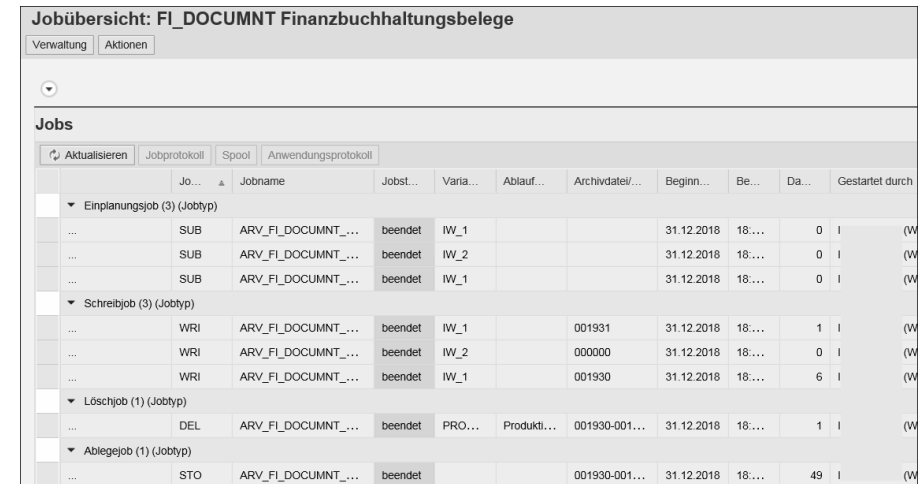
Jobübersicht: FI_DOCUMNT Finanzbuchhaltungsbelege

Verwaltung Aktionen

Jobs

Aktualisieren Jobprotokoll Spool Anwendungsprotokoll

| | Jo... | Jobname | Jobst... | Varia... | Ablauf... | Archivdatei/... | Beginn... | Be... | Da... | Gestartet durch |
|---|---|---|---|---|---|---|---|---|---|---|
| ▾ Einplanungsjob (3) (Jobtyp) | | | | | | | | | | |
| ... | SUB | ARV_FI_DOCUMNT_... | beendet | IW_1 | | | 31.12.2018 | 18:... | 0 | I (W |
| ... | SUB | ARV_FI_DOCUMNT_... | beendet | IW_2 | | | 31.12.2018 | 18:... | 0 | I (W |
| ... | SUB | ARV_FI_DOCUMNT_... | beendet | IW_1 | | | 31.12.2018 | 18:... | 0 | I (W |
| ▾ Schreibjob (3) (Jobtyp) | | | | | | | | | | |
| ... | WRI | ARV_FI_DOCUMNT_... | beendet | IW_1 | | 001931 | 31.12.2018 | 18:... | 1 | I (W |
| ... | WRI | ARV_FI_DOCUMNT_... | beendet | IW_2 | | 000000 | 31.12.2018 | 18:... | 0 | I (W |
| ... | WRI | ARV_FI_DOCUMNT_... | beendet | IW_1 | | 001930 | 31.12.2018 | 18:... | 6 | I (W |
| ▾ Löschjob (1) (Jobtyp) | | | | | | | | | | |
| ... | DEL | ARV_FI_DOCUMNT_... | beendet | PRO... | Produkti... | 001930-001... | 31.12.2018 | 18:... | 1 | I (W |
| ▾ Ablegejob (1) (Jobtyp) | | | | | | | | | | |
| ... | STO | ARV_FI_DOCUMNT_... | beendet | | | 001930-001... | 31.12.2018 | 18:... | 49 | I (W |